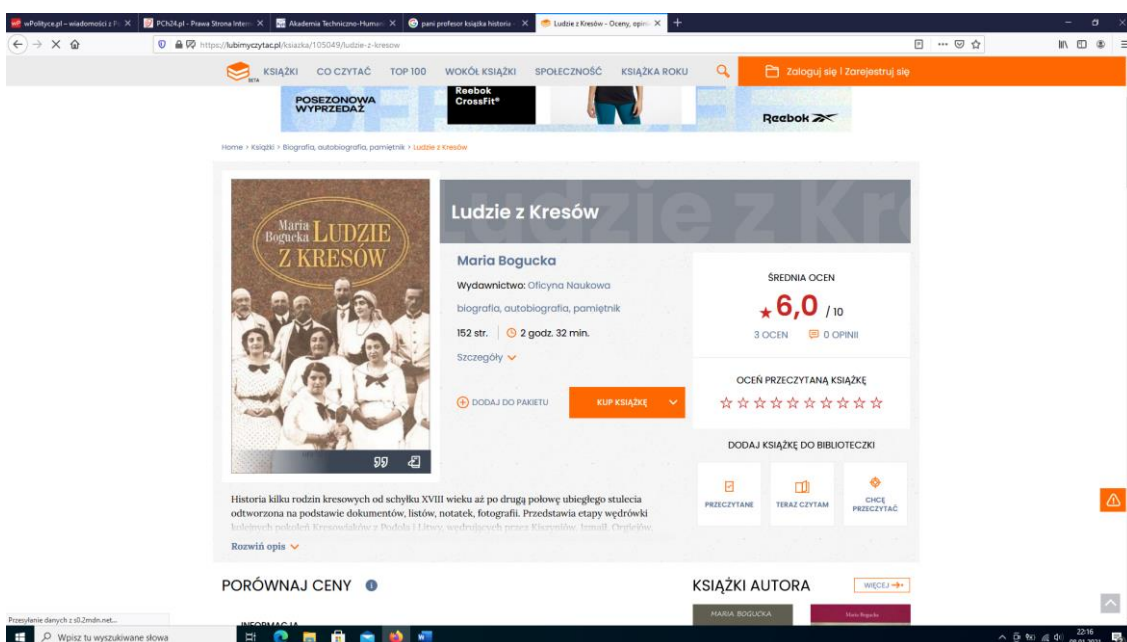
wPolityce.pl – wiadomości z P ×
PCh24.pl - Prawa Strona Intern ×
Akademia Techniczno-Human ×
pani profesor ksiązka historia ×
Ludzie z Kresów – Oceny, opin ×

https://lubimyczytac.pl/ksiazka/105049/ludzie-z-kresow

BETA
KSIĄŻKI CO CZYTAĆ TOP 100 WOKÓŁ KSIĄŻKI SPOŁECZNOŚĆ KSIĄŻKA ROKU
Zaloguj się | Zarejestruj się

POSEZONOWA WYPRZEDAŻ
Reebok CrossFit®
Reebok

Home > Książki > Biografia, autobiografia, pamiętnik > Ludzie z Kresów

Maria Bogucka LUDZIE Z KRESÓW

Ludzie z Kresów

Maria Bogucka
Wydawnictwo: Oficyna Naukowa
biografia, autobiografia, pamiętnik
152 str. 2 godz. 32 min.
Szczegóły

DODAJ DO PAKIETU
KUP KSIĄŻKĘ

ŚREDNIA OCEN
6,0 / 10
3 OCEN 0 OPINII

OCEŃ PRZECZYTANĄ KSIĄŻKĘ

DODAJ KSIĄŻKĘ DO BIBLIOTECZKI
PRZECZYTANE TERAZ CZYTAM CHCĘ PRZECZYTAĆ

Historia kilku rodzin kresowych od schyłku XVIII wieku aż po drugą połowę ubiegłego stulecia odtworzona na podstawie dokumentów, listów, notatek, fotografii. Przedstawia etapy wędrówki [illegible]

Rozwiń opis

PORÓWNAJ CENY

KSIĄŻKI AUTORA
WIĘCEJ
MARIA BOGUCKA
Maria Bogucka

Przesyłanie danych z s0.2mdn.net...
INFORMACJA
Wpisz tu wyszukiwane słowa
22:16